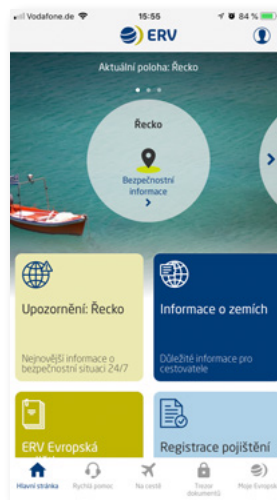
Vodafone.de 15:55 84 %

ERV

Aktuální poloha: Řecko

Řecko

Bezpečnostní informace

Upozornění: Řecko

Nejnovější informace o bezpečnostní situaci 24/7

Informace o zemích

Důležité informace pro cestovatele

ERV Evropská

Registrace pojištění

Hlavní stránka Rychlá pomoc Na cestě Trezor dokumentů Moje Evropsk